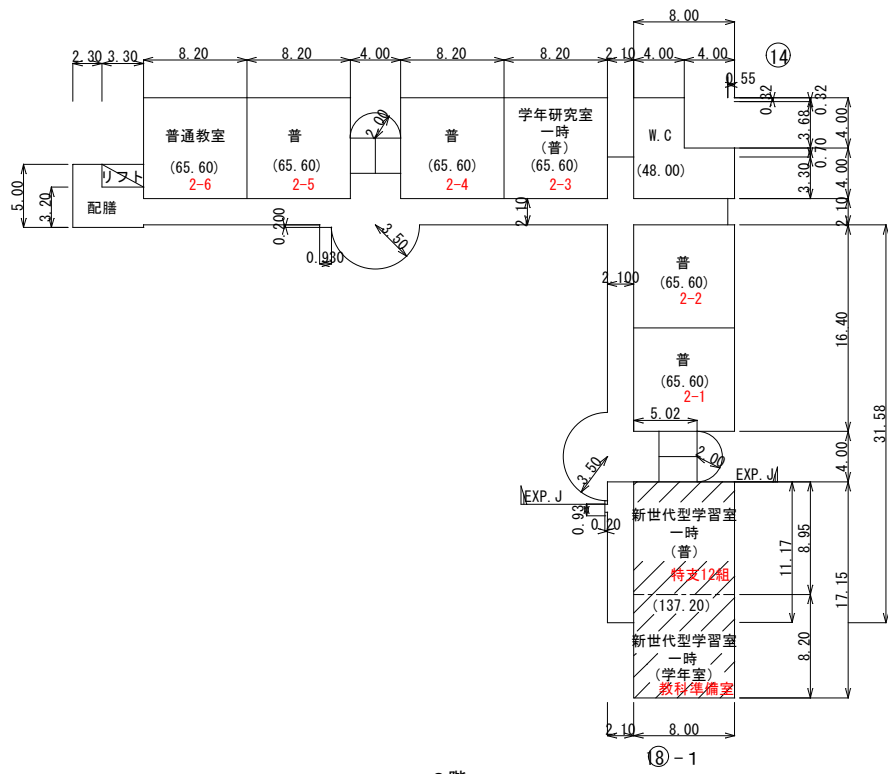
8.00
2.30 3.30 8.20 8.20 4.00 8.20 8.20 2.10 4.00 4.00
⑭
0.55
0.32 0.32
普通教室
(65.60)
2-6
普
(65.60)
2-5
2.00
普
(65.60)
2-4
学年研究室
一時
(普)
(65.60)
2-3
W.C
(48.00)
3.68 4.00
0.70
3.30 4.00
5.00
3.20
リフト
配膳
0.200
0.930
3.50
2.10
2.10
2.100
普
(65.60)
2-2
16.40
31.58
普
(65.60)
2-1
5.02
3.50
2.00
4.00
EXP.J
EXP.J
0.93
0.20
新世代型学習室
一時
(普)
特支12組
11.17
8.95
17.15
(137.20)
新世代型学習室
一時
(学年室)
教科準備室
8.20
2.10 8.00
⑱-1